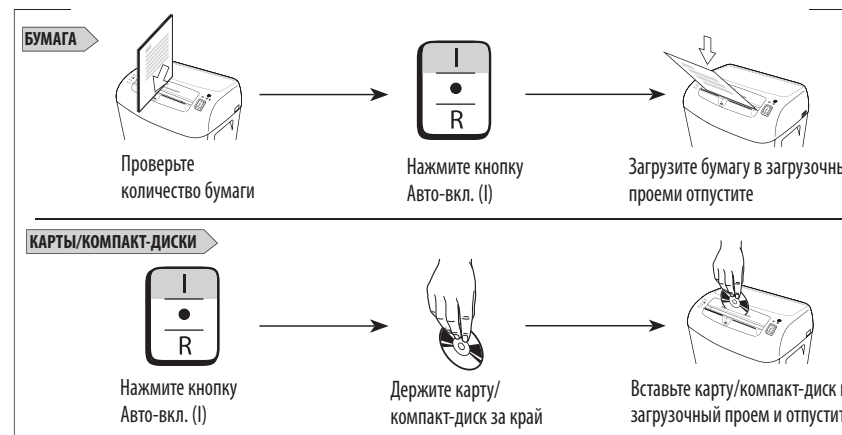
БУМАГА

I
●
R

Проверьте количество бумаги

Нажмите кнопку Авто-вкл. (I)

Загрузите бумагу в загрузочны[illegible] проеми отпустите

КАРТЫ/КОМПАКТ-ДИСКИ

I
●
R

Нажмите кнопку Авто-вкл. (I)

Держите карту/ компакт-диск за край

Вставьте карту/компакт-диск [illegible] загрузочный проем и отпусти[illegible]